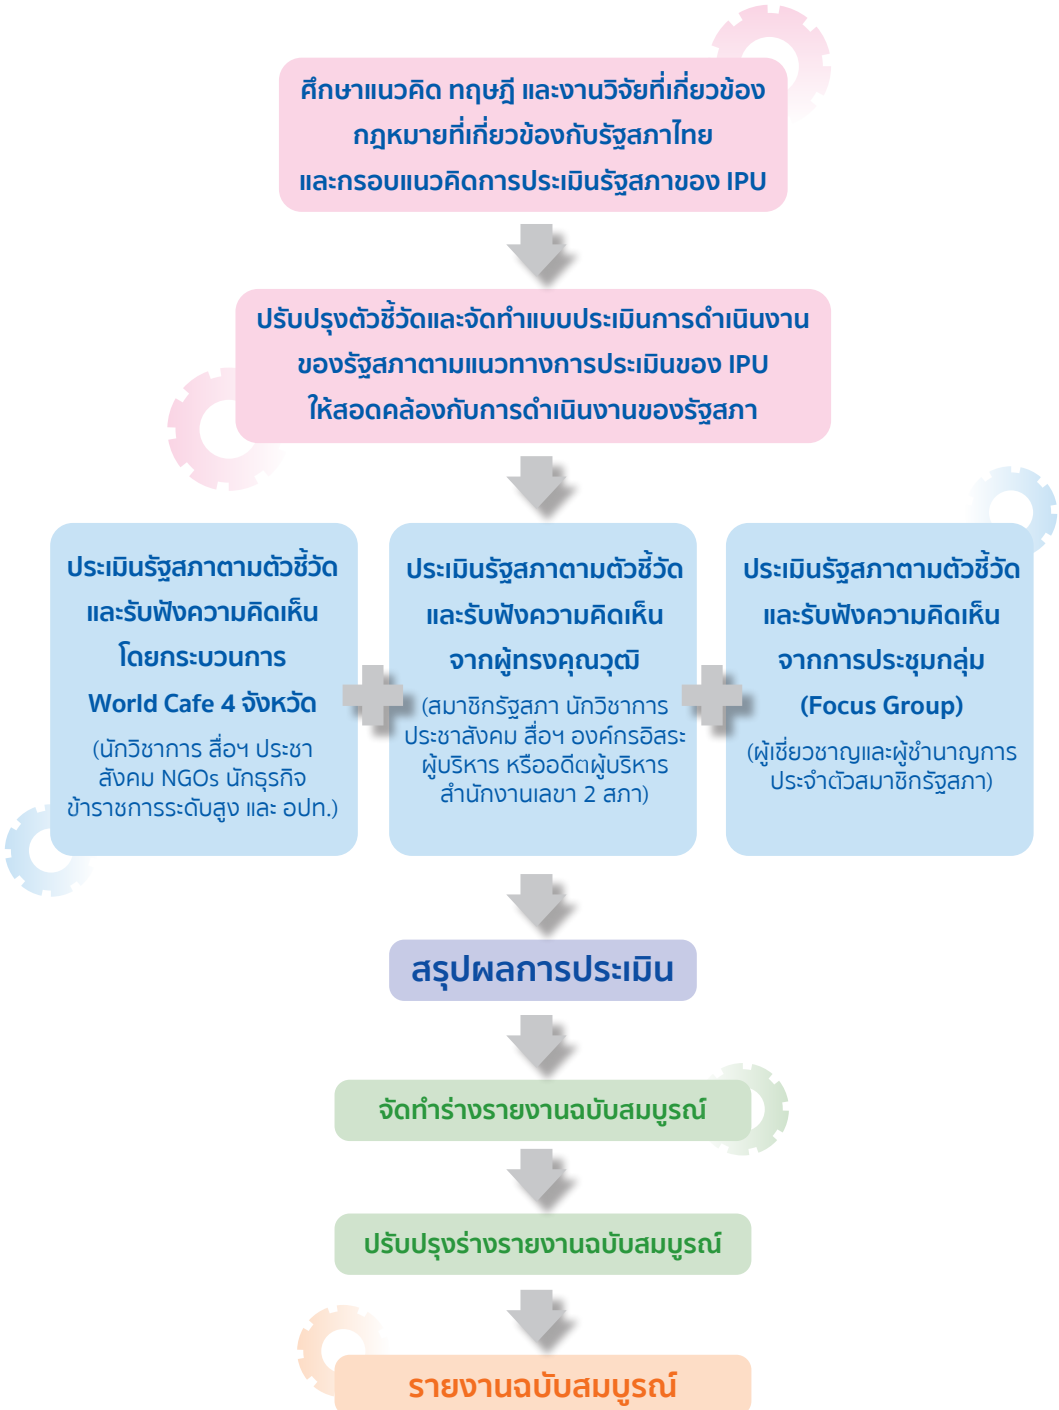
ศึกษาแนวคิด ทฤษฎี และงานวิจัยที่เกี่ยวข้อง กฎหมายที่เกี่ยวข้องกับรัฐสภาไทย และกรอบแนวคิดการประเมินรัฐสภาของ IPU

ปรับปรุงตัวชี้วัดและจัดทำแบบประเมินการดำเนินงานของรัฐสภาตามแนวทางการประเมินของ IPU ให้สอดคล้องกับการดำเนินงานของรัฐสภา

ประเมินรัฐสภาตามตัวชี้วัด และรับฟังความคิดเห็น โดยกระบวนการ World Cafe 4 จังหวัด

(นักวิชาการ สื่อฯ ประชาสังคม NGOs นักธุรกิจ ข้าราชการระดับสูง และ อปท.)

ประเมินรัฐสภาตามตัวชี้วัด และรับฟังความคิดเห็น จากผู้ทรงคุณวุฒิ

(สมาชิกรัฐสภา นักวิชาการ ประชาสังคม สื่อฯ องค์กรอิสระ ผู้บริหาร หรืออดีตผู้บริหาร สำนักงานเลขา 2 สภา)

ประเมินรัฐสภาตามตัวชี้วัด และรับฟังความคิดเห็น จากการประชุมกลุ่ม (Focus Group)

(ผู้เชี่ยวชาญและผู้ชำนาญการประจำตัวสมาชิกรัฐสภา)

สรุปผลการประเมิน

จัดทำร่างรายงานฉบับสมบูรณ์

ปรับปรุงร่างรายงานฉบับสมบูรณ์

รายงานฉบับสมบูรณ์